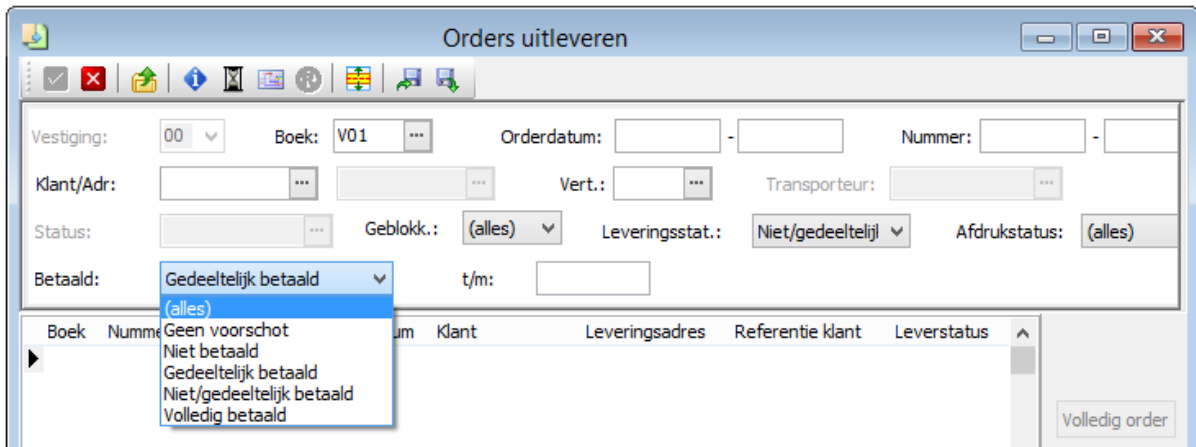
Orders uitleveren

Vestiging: 00
Boek: V01
Orderdatum: -
Nummer: -
Klant/Adr:
Vert.:
Transporteur:
Status:
Geblokk.: (alles)
Leveringsstat.: Niet/gedeeltelijl
Afdrukstatus: (alles)
Betaald: Gedeeltelijk betaald
t/m:

(alles)
Geen voorschot
Niet betaald
Gedeeltelijk betaald
Niet/gedeeltelijk betaald
Volledig betaald

| Boek | Numme | um | Klant | Leveringsadres | Referentie klant | Leverstatus |
|---|---|---|---|---|---|---|

Volledig order